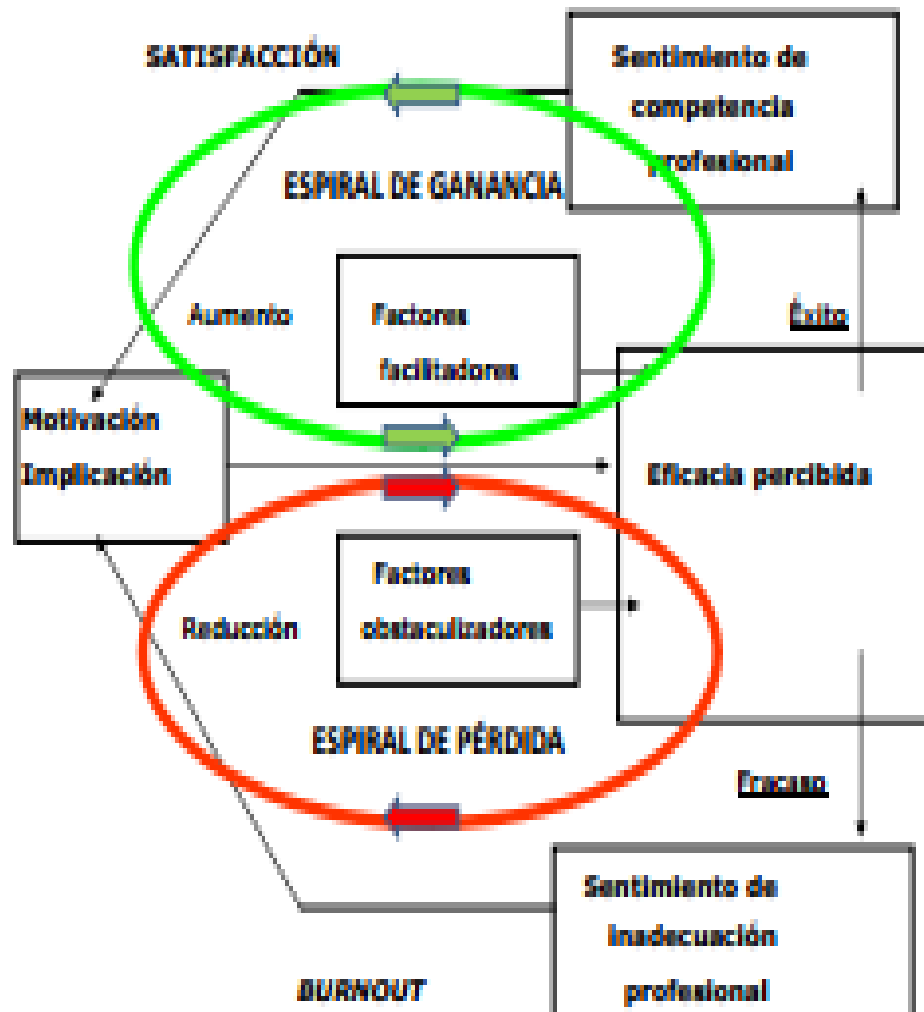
SATISFACCIÓN

Sentimiento de competencia profesional

ESPIRAL DE GANANCIA

Aumento

Factores facilitadores

Éxito

Motivación Implicación

Eficacia percibida

Factores obstaculizadores

Reducción

ESPIRAL DE PÉRDIDA

Fracaso

Sentimiento de inadecuación profesional

BURNOUT